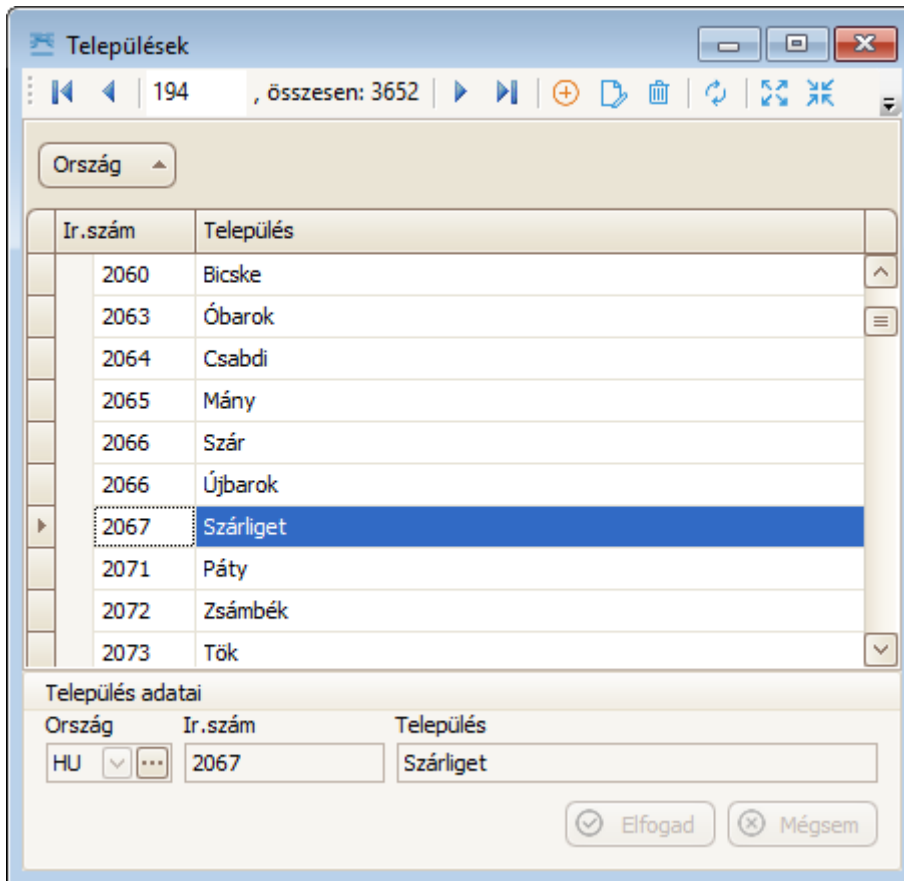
Települések

194 , összesen: 3652

Ország

| Ir.szám | Település |
|---|---|
| 2060 | Bicske |
| 2063 | Óbarok |
| 2064 | Csabdi |
| 2065 | Mány |
| 2066 | Szár |
| 2066 | Újbarok |
| 2067 | Szárliget |
| 2071 | Páty |
| 2072 | Zsámbék |
| 2073 | Tök |

Település adatai

Ország
HU

Ir.szám
2067

Település
Szárliget

Elfogad
Mégsem